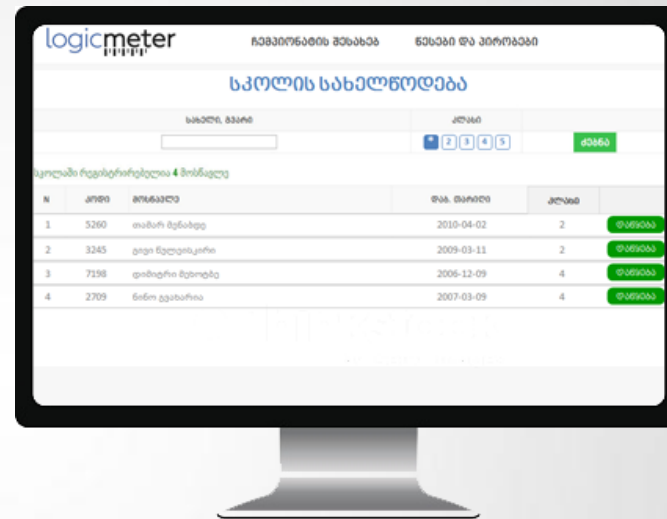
logicmeter

ჩემპიონატის შესახებ    წესები და პირობები

სკოლის სახელწოდება

სახელი, გვარი

კლასი

1 2 3 4 5

ძებნა

სკოლაში რეგისტრირებულია 4 მოსწავლე

| N | კოდი | მოსწავლე | დაბ. თარიღი | კლასი | |
|---|---|---|---|---|---|
| 1 | 5260 | თამარ მენაბდე | 2010-04-02 | 2 | დამატება |
| 2 | 3245 | გიგი ნელეთელიძე | 2009-03-11 | 2 | დამატება |
| 3 | 7198 | დიმიტრი მეხოვეძე | 2006-12-09 | 4 | დამატება |
| 4 | 2709 | ნინო გვახარია | 2007-03-09 | 4 | დამატება |